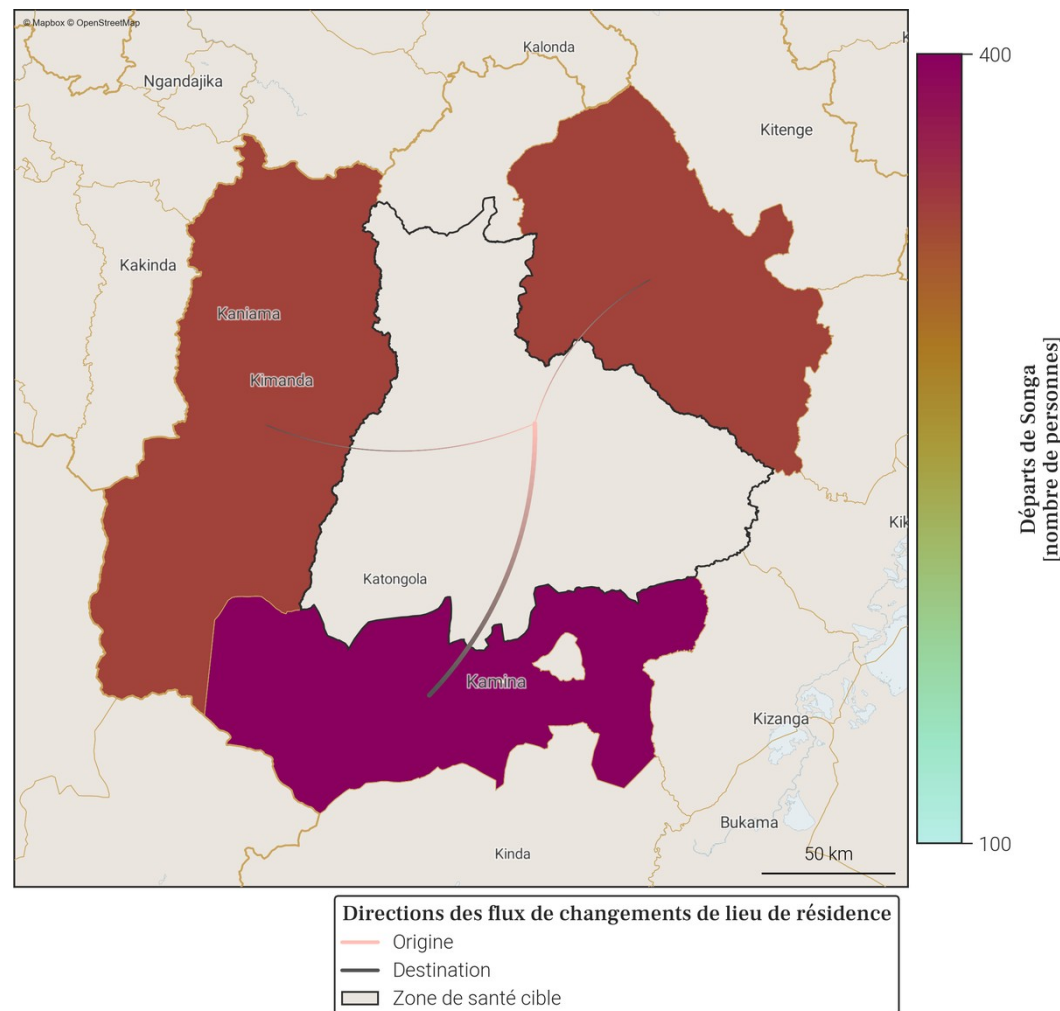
© Mapbox © OpenStreetMap

Kalonda

Ngandajika

Kitenge

Kakinda

Kaniama

Kimanda

Katongola

Kamina

Kizanga

Bukama

Kinda

Kik

50 km

400

100

Départs de Songa
[nombre de personnes]

Directions des flux de changements de lieu de résidence
Origine
Destination
Zone de santé cible